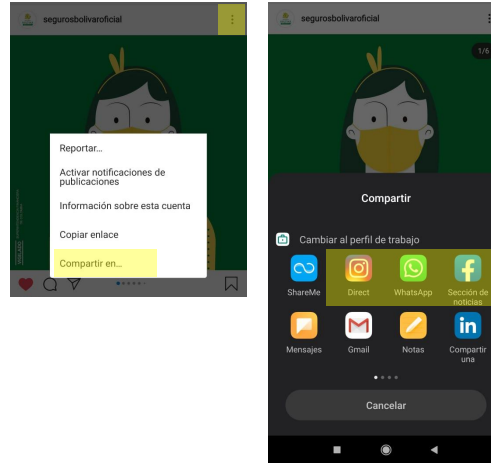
segurosbolivaroficial

Reportar...

Activar notificaciones de publicaciones

Información sobre esta cuenta

Copiar enlace

Compartir en...

segurosbolivaroficial

1/6

Compartir

Cambiar al perfil de trabajo

ShareMe

Direct

WhatsApp

Sección de noticias

Mensajes

Gmail

Notas

Compartir una

Cancelar